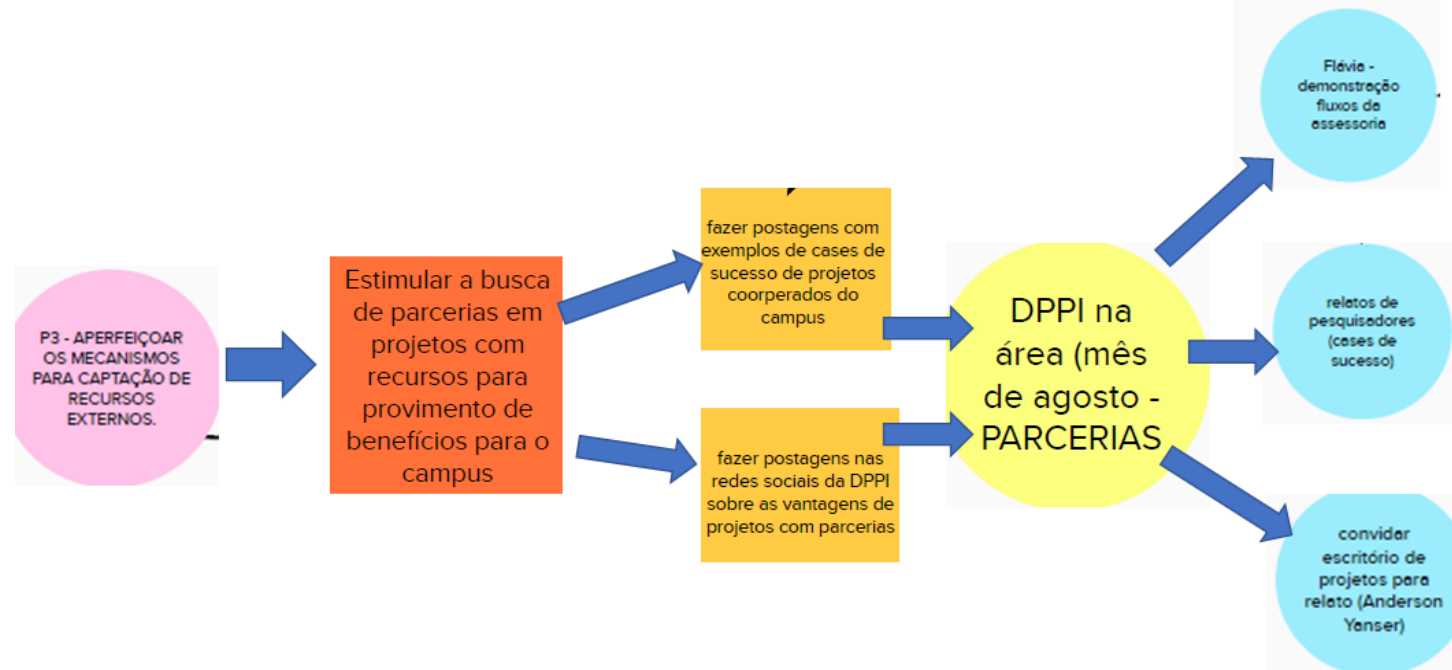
P3 - APERFEIÇOAR OS MECANISMOS PARA CAPTAÇÃO DE RECURSOS EXTERNOS.

Estimular a busca de parcerias em projetos com recursos para provimento de benefícios para o campus

fazer postagens com exemplos de cases de sucesso de projetos coorperados do campus

fazer postagens nas redes sociais da DPPI sobre as vantagens de projetos com parcerias

DPPI na área (mês de agosto - PARCERIAS

Flávia - demonstração fluxos da assessoria

relatos de pesquisadores (cases de sucesso)

convidar escritório de projetos para relato (Anderson Yanser)